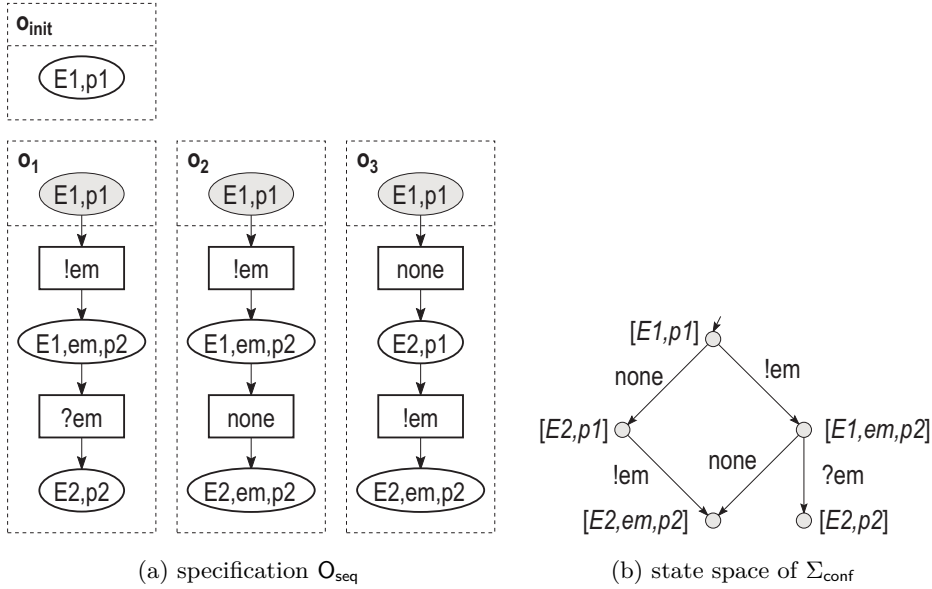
$o_{init}$

E1,p1

$o_1$

E1,p1

!em

E1,em,p2

?em

E2,p2

$o_2$

E1,p1

!em

E1,em,p2

none

E2,em,p2

$o_3$

E1,p1

none

E2,p1

!em

E2,em,p2

[E1,p1]

none

!em

[E2,p1]

[E1,em,p2]

!em

none

?em

[E2,em,p2]

[E2,p2]

(a) specification $O_{seq}$

(b) state space of $\Sigma_{conf}$